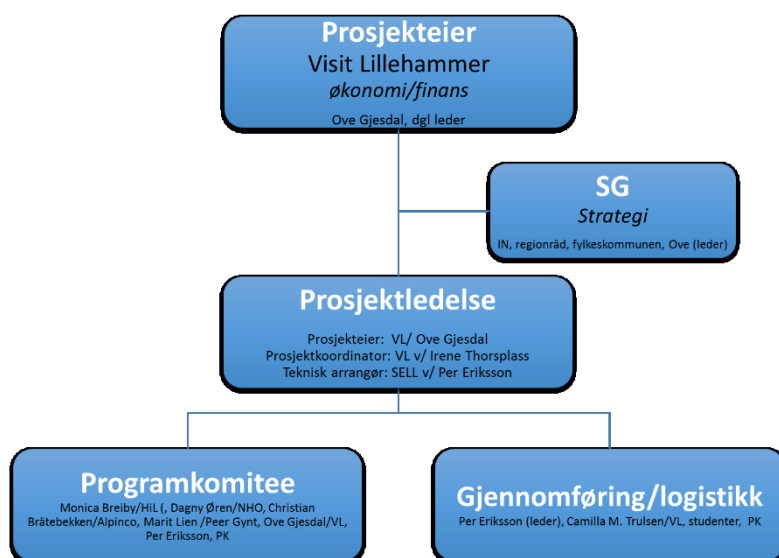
Prosjekteier
Visit Lillehammer
økonomi/finans
Ove Gjesdal, dgl leder

SG
Strategi
IN, regionråd, fylkeskommunen, Ove (leder)

Prosjektledelse
Prosjekteier: VL/ Ove Gjesdal
Prosjektkoordinator: VL v/ Irene Thorsplass
Teknisk arrangør: SELL v/ Per Eriksson

Programkomitee
Monica Breiby/HiL (, Dagny Øren/NHO, Christian Bråtebekken/Alpinco, Marit Lien /Peer Gynt, Ove Gjesdal/VL, Per Eriksson, PK

Gjennomføring/logistikk
Per Eriksson (leder), Camilla M. Trulsen/VL, studenter, PK